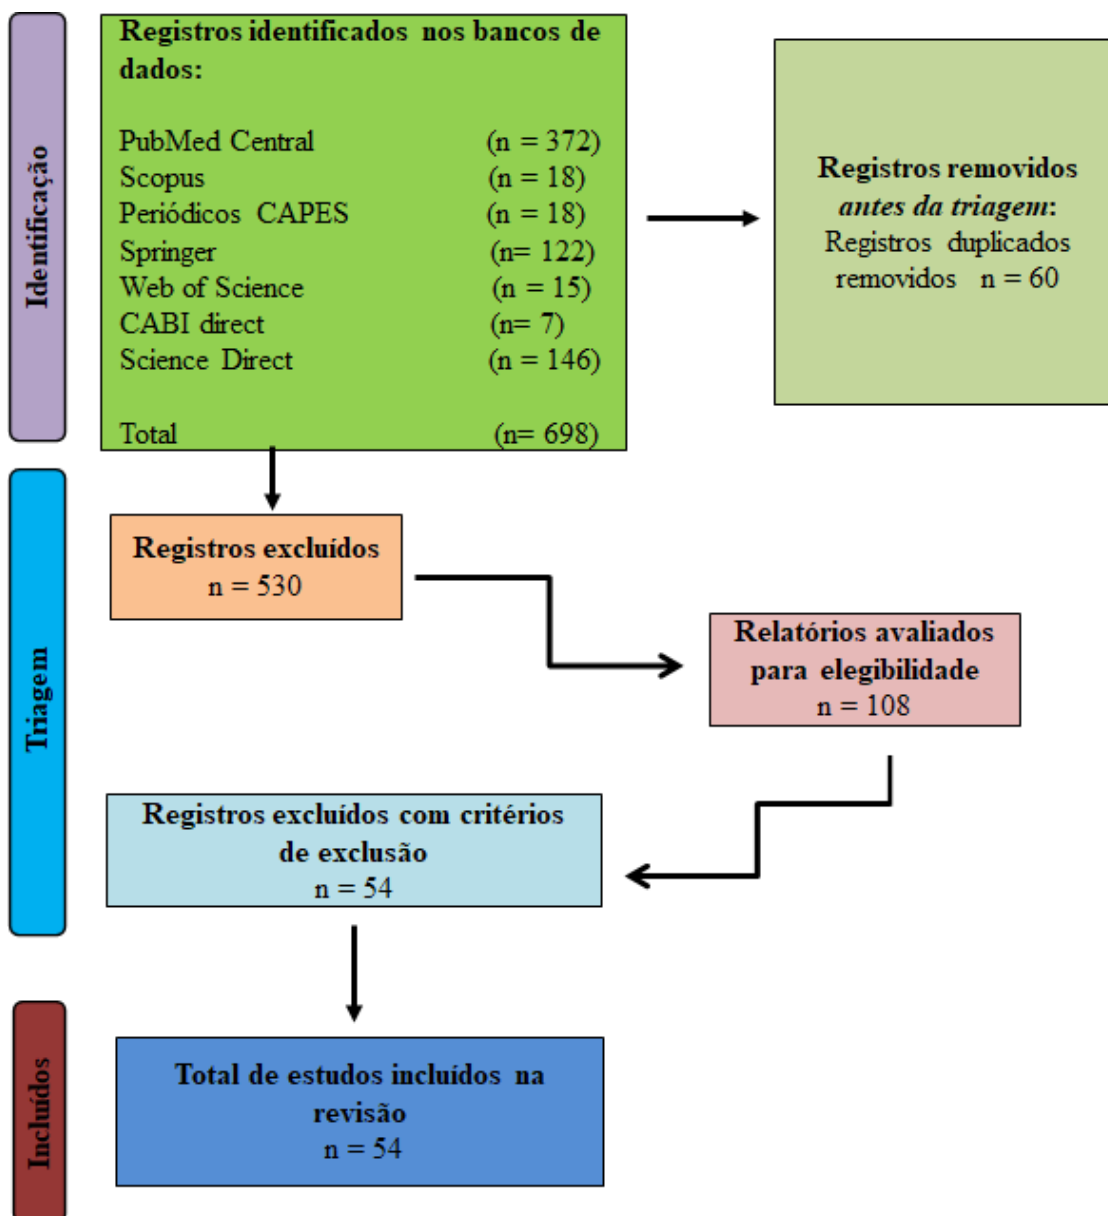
Identificação

Registros identificados nos bancos de dados:

PubMed Central (n = 372)
Scopus (n = 18)
Periódicos CAPES (n = 18)
Springer (n= 122)
Web of Science (n = 15)
CABI direct (n= 7)
Science Direct (n = 146)

Total (n= 698)

Registros removidos *antes da triagem*:
Registros duplicados removidos n = 60

Triagem

Registros excluídos
n = 530

Relatórios avaliados para elegibilidade
n = 108

Registros excluídos com critérios de exclusão
n = 54

Incluídos

Total de estudos incluídos na revisão
n = 54